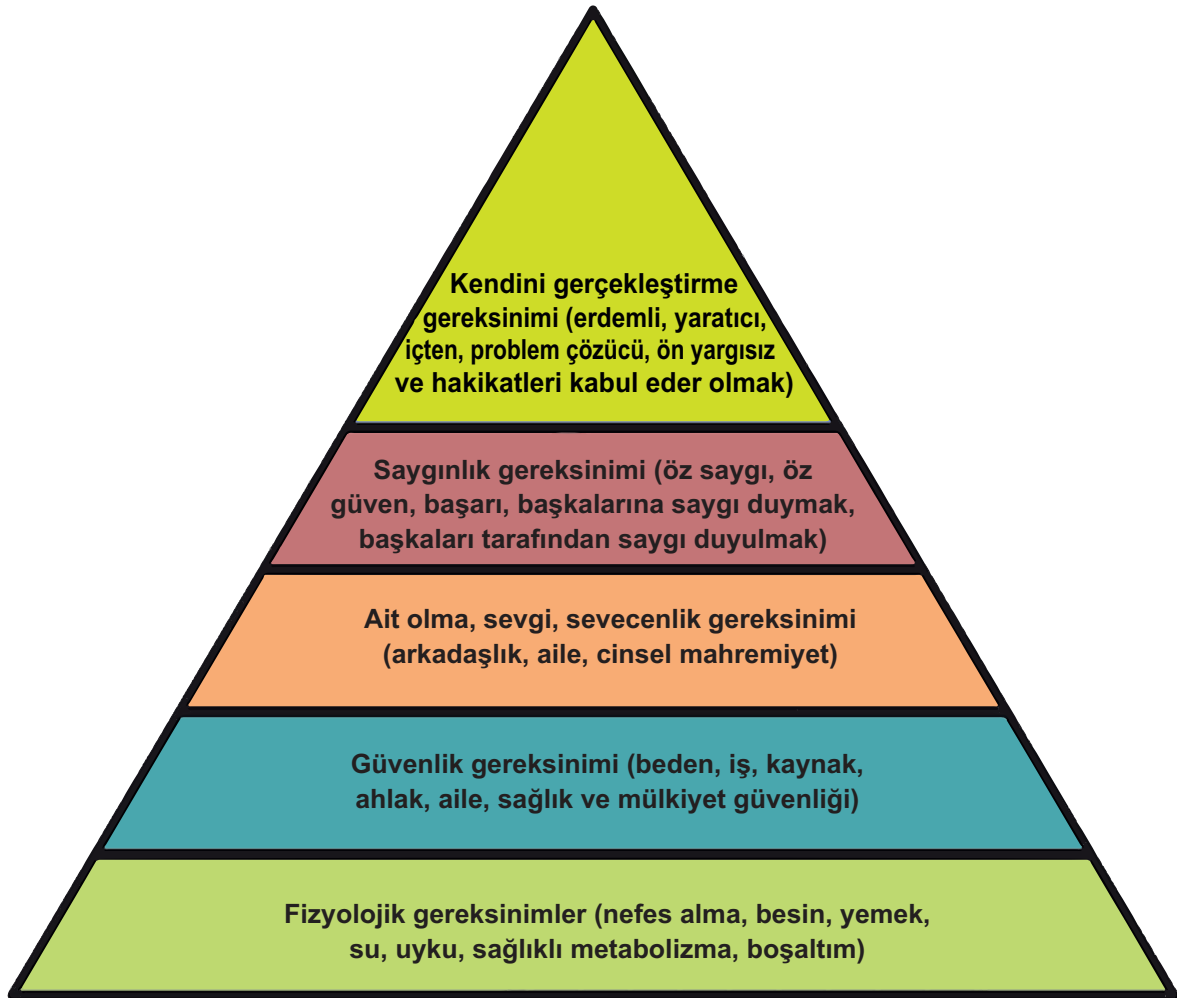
Kendini gerçekleştirme gereksinimi (erdemli, yaratıcı, içten, problem çözücü, ön yargısız ve hakikatleri kabul eder olmak)

Saygınlık gereksinimi (öz saygı, öz güven, başarı, başkalarına saygı duymak, başkaları tarafından saygı duyulmak)

Ait olma, sevgi, sevecenlik gereksinimi (arkadaşlık, aile, cinsel mahremiyet)

Güvenlik gereksinimi (beden, iş, kaynak, ahlak, aile, sağlık ve mülkiyet güvenliği)

Fizyolojik gereksinimler (nefes alma, besin, yemek, su, uyku, sağlıklı metabolizma, boşaltım)